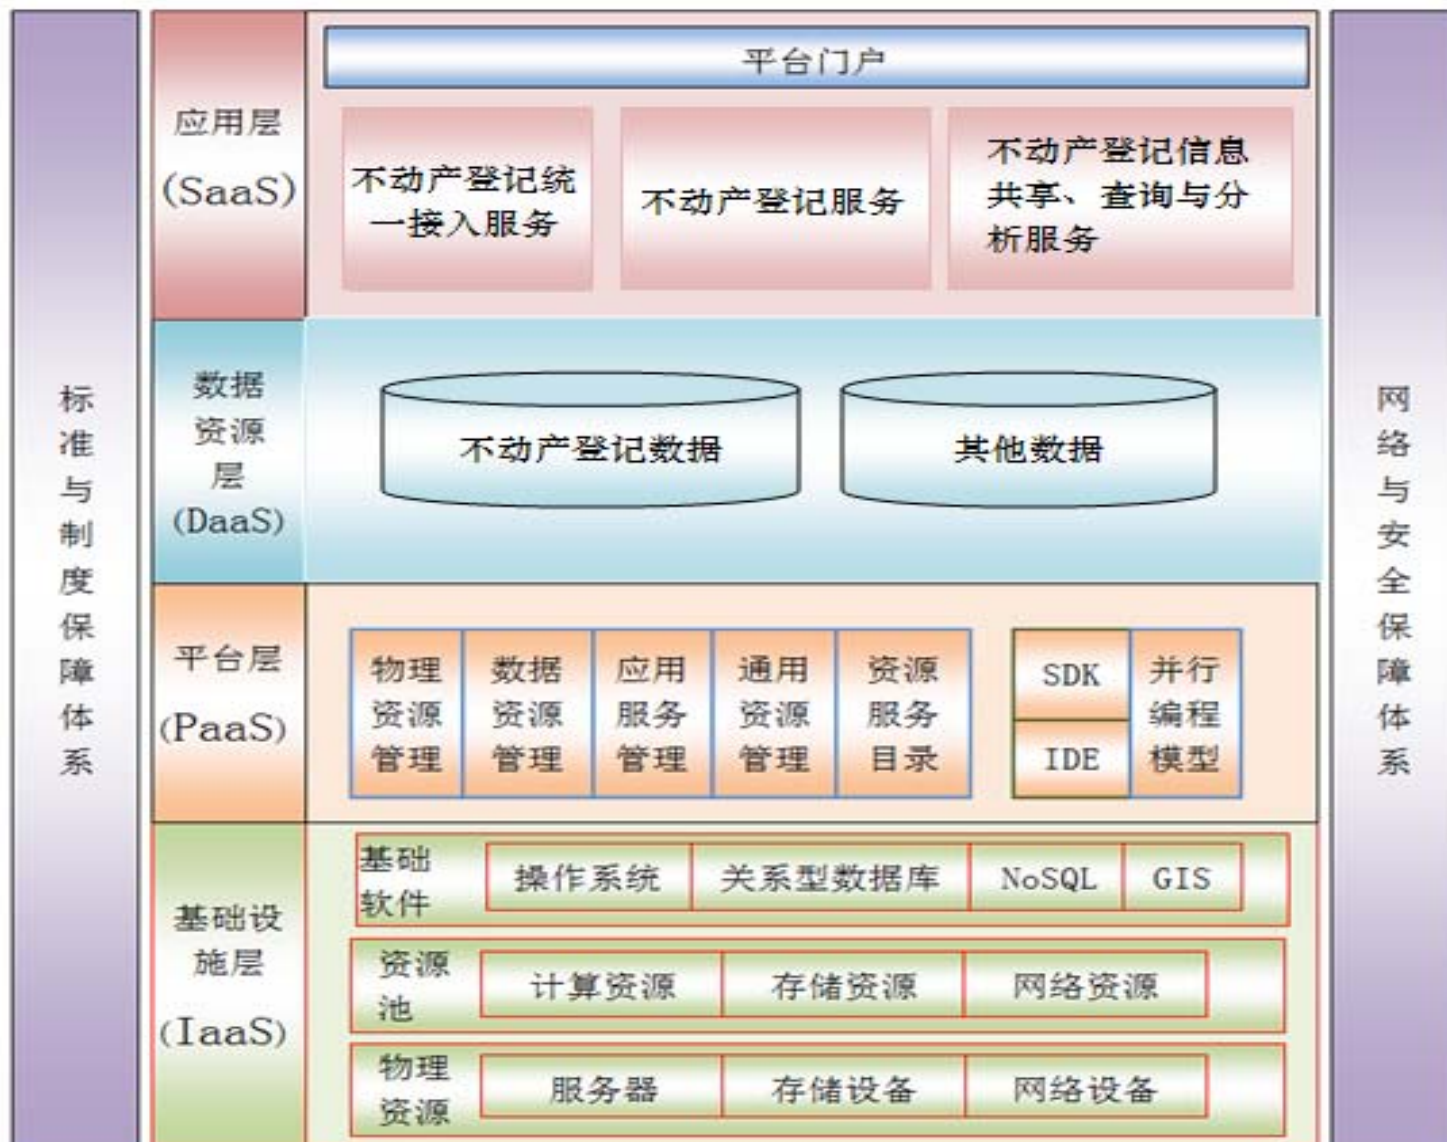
标准与制度保障体系

应用层
(SaaS)

平台门户

不动产登记统一接入服务

不动产登记服务

不动产登记信息共享、查询与分析服务

数据资源层
(DaaS)

不动产登记数据

其他数据

平台层
(PaaS)

物理资源管理

数据资源管理

应用服务管理

通用资源管理

资源服务目录

SDK

IDE

并行编程模型

基础设施层
(IaaS)

基础软件

操作系统

关系型数据库

NoSQL

GIS

资源池

计算资源

存储资源

网络资源

物理资源

服务器

存储设备

网络设备

网络与安全保障体系